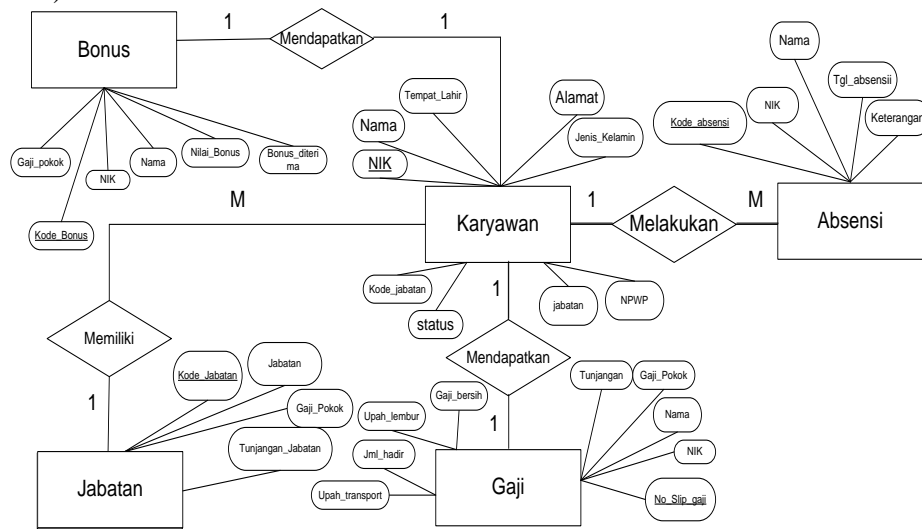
Bonus
1
Mendapatkan
1
Nama
Tgl_absensii
Keterangan
NIK
Kode_absensi
Alamat
Tempat_Lahir
Nama
Jenis_Kelamin
NIK
Gaji_pokok
NIK
Nama
Nilai_Bonus
Bonus_diterima
M
Karyawan
1
Melakukan
M
Absensi
Kode_Bonus
Kode_jabatan
status
jabatan
NPWP
1
Memiliki
Mendapatkan
Kode_Jabatan
Jabatan
Gaji_Pokok
Tunjangan_Jabatan
Gaji_bersih
Upah_lembur
Tunjangan
Gaji_Pokok
Nama
NIK
1
1
Jml_hadir
Upah_transport
Jabatan
Gaji
No_Slip_gaji